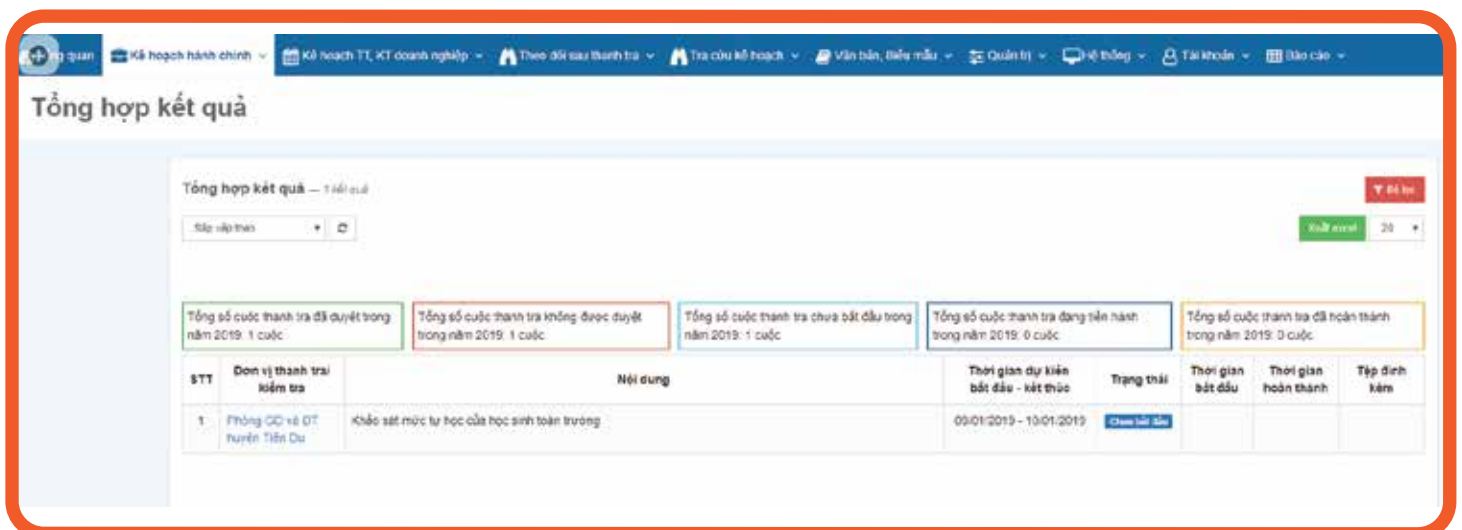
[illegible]ng quan Kế hoạch hành chính Kế hoạch TT, KT doanh nghiệp Theo dõi sau thanh tra Tra cứu kế hoạch Văn bản, Biểu mẫu Quản trị Hệ thống Tài khoản Báo cáo

Tổng hợp kết quả

Tổng hợp kết quả — 1 kết quả

Bộ lọc

Sắp xếp theo

Xuất excel 20

Tổng số cuộc thanh tra đã duyệt trong năm 2019: 1 cuộc

Tổng số cuộc thanh tra không được duyệt trong năm 2019: 1 cuộc

Tổng số cuộc thanh tra chưa bắt đầu trong năm 2019: 1 cuộc

Tổng số cuộc thanh tra đang tiến hành trong năm 2019: 0 cuộc

Tổng số cuộc thanh tra đã hoàn thành trong năm 2019: 0 cuộc

| STT | Đơn vị thanh tra/ kiểm tra | Nội dung | Thời gian dự kiến bắt đầu - kết thúc | Trạng thái | Thời gian bắt đầu | Thời gian hoàn thành | Tệp đính kèm |
|---|---|---|---|---|---|---|---|
| 1 | Phòng GD và ĐT huyện Tiên Du | Khảo sát mức tự học của học sinh toàn trường | 03/01/2019 - 10/01/2019 | Chưa bắt đầu | | | |